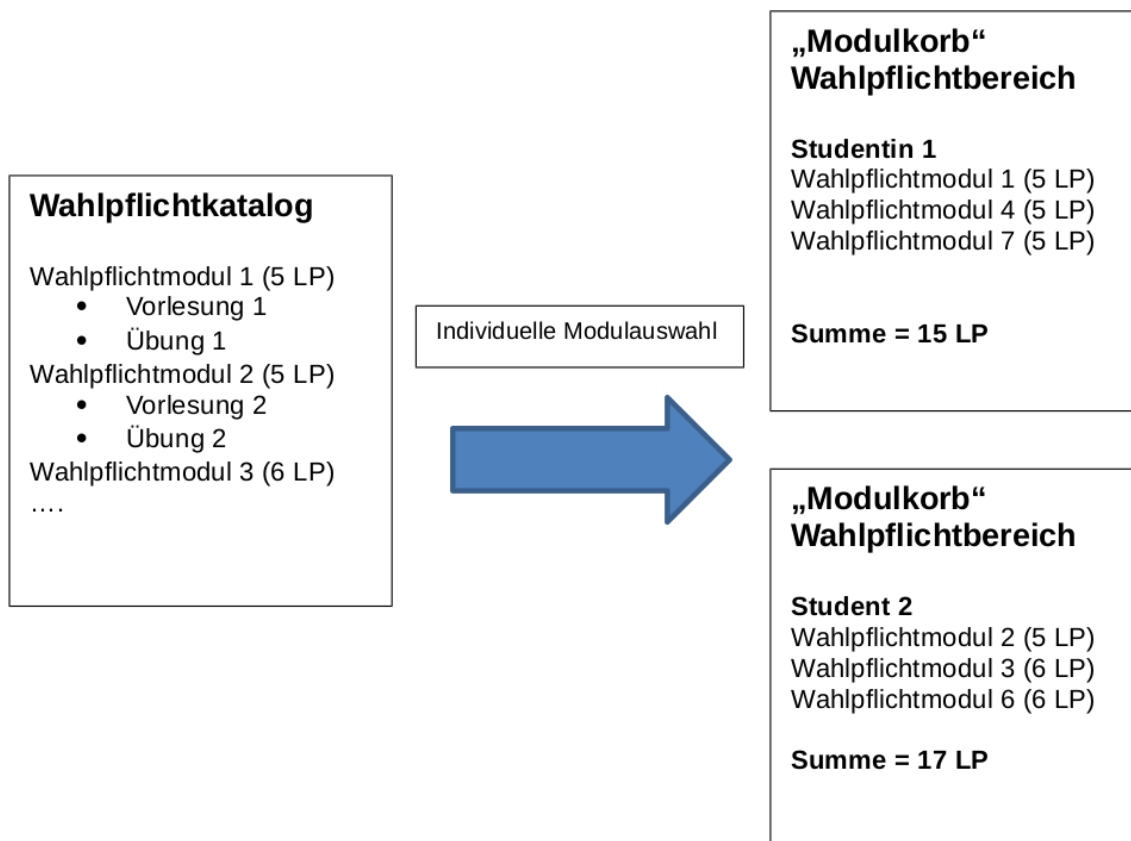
Wahlpflichtkatalog

Wahlpflichtmodul 1 (5 LP)
- Vorlesung 1
- Übung 1

Wahlpflichtmodul 2 (5 LP)
- Vorlesung 2
- Übung 2

Wahlpflichtmodul 3 (6 LP)
….

Individuelle Modulauswahl

„Modulkorb“ Wahlpflichtbereich

Studentin 1
Wahlpflichtmodul 1 (5 LP)
Wahlpflichtmodul 4 (5 LP)
Wahlpflichtmodul 7 (5 LP)

Summe = 15 LP

„Modulkorb“ Wahlpflichtbereich

Student 2
Wahlpflichtmodul 2 (5 LP)
Wahlpflichtmodul 3 (6 LP)
Wahlpflichtmodul 6 (6 LP)

Summe = 17 LP